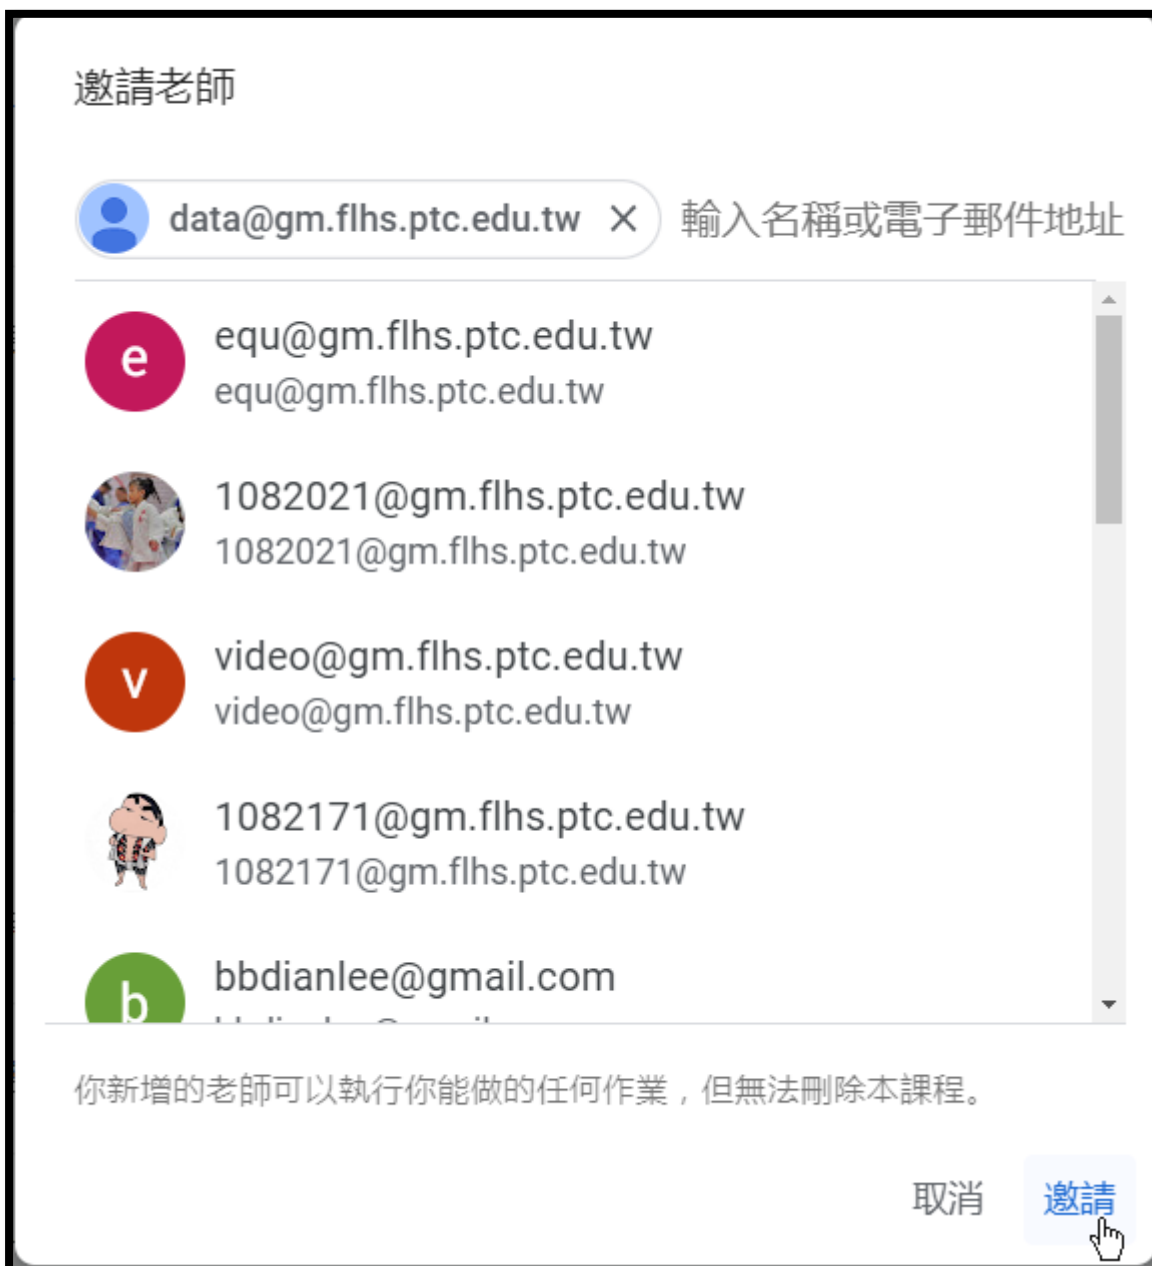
邀請老師

data@gm.flhs.ptc.edu.tw ✕ 輸入名稱或電子郵件地址

e
equ@gm.flhs.ptc.edu.tw
equ@gm.flhs.ptc.edu.tw

1082021@gm.flhs.ptc.edu.tw
1082021@gm.flhs.ptc.edu.tw

v
video@gm.flhs.ptc.edu.tw
video@gm.flhs.ptc.edu.tw

1082171@gm.flhs.ptc.edu.tw
1082171@gm.flhs.ptc.edu.tw

b
bbdianlee@gmail.com
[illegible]

你新增的老師可以執行你能做的任何作業，但無法刪除本課程。

取消 邀請